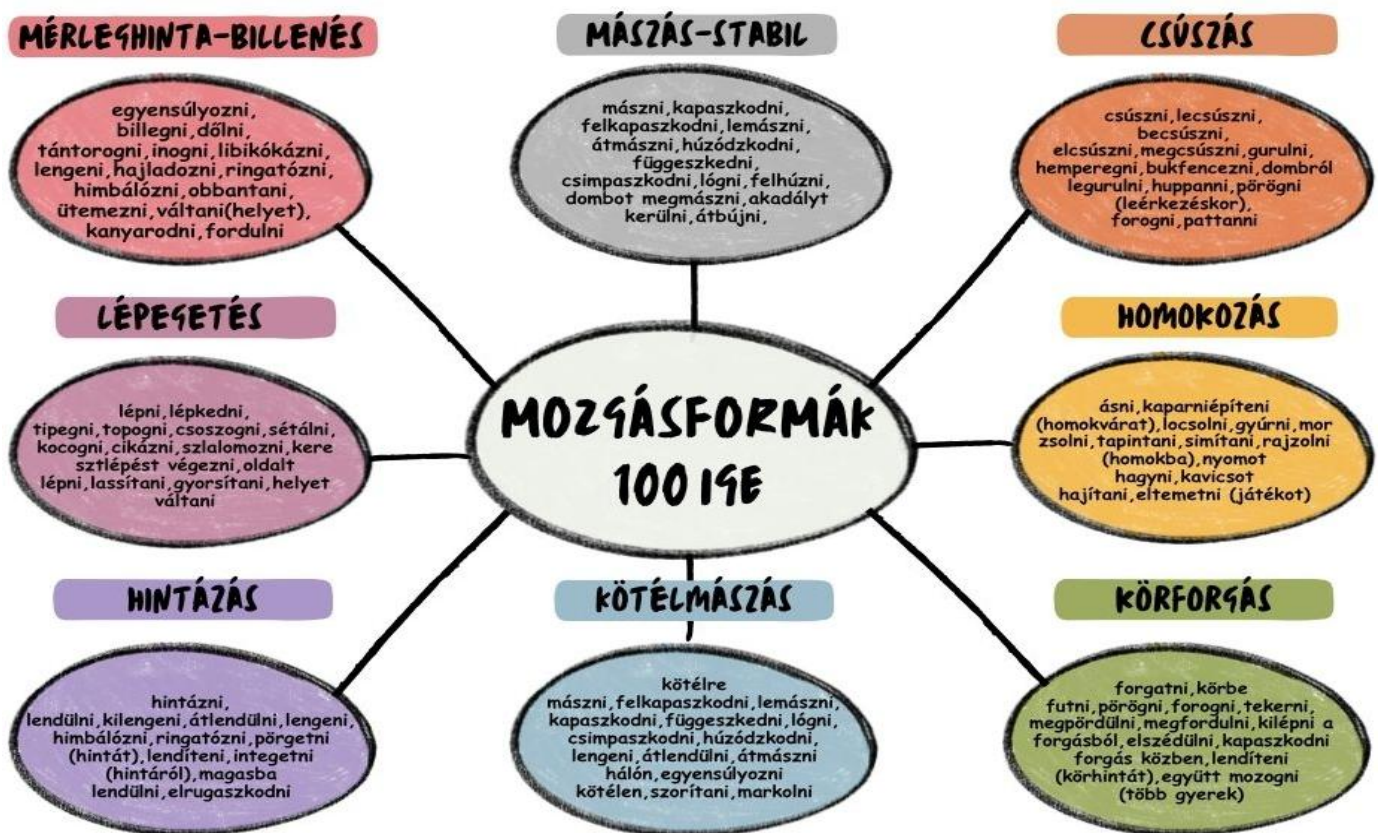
MÉRLEGHINTA-BILLENÉS

egyensúlyozni, billegni, dőlni, tántorogni, inogni, libikókázni, lengeni, hajladozni, ringatózni, himbálózni, obbantani, ütemezni, váltani(helyet), kanyarodni, fordulni

MÁSZÁS-STABIL

mászni, kapaszkodni, felkapaszkodni, lemászni, átmászni, húzódzkodni, függeszkedni, csimpaszkodni, lógni, felhúzni, dombot megmászni, akadályt kerülni, átbújni,

CSÚSZÁS

csúszni, lecsúszni, becsúszni, elcsúszni, megcsúszni, gurulni, hemperegni, bukfencezni, dombról legurulni, huppanni, pörögni (leérkezéskor), forogni, pattanni

LÉPEGETÉS

lépni, lépkedni, tipegni, topogni, csoszogni, sétálni, kocogni, cikázni, szlalomozni, keresztlépést végezni, oldalt lépni, lassítani, gyorsítani, helyet váltani

MOZGÁSFORMÁK 100 IGE

HOMOKOZÁS

ásni, kaparniépíteni (homokvárat), locsolni, gyúrni, morzsolni, tapintani, simítani, rajzolni (homokba), nyomot hagyni, kavicsot hajítani, eltemetni (játékot)

HINTÁZÁS

hintázni, lendülni, kilengeni, átlendülni, lengeni, himbálózni, ringatózni, pörgetni (hintát), lendíteni, integetni (hintáról), magasba lendülni, elrugaszkodni

KÖTÉLMÁSZÁS

kötélre mászni, felkapaszkodni, lemászni, kapaszkodni, függeszkedni, lógni, csimpaszkodni, húzódzkodni, lengeni, átlendülni, átmászni hálón, egyensúlyozni kötélen, szorítani, markolni

KÖRFORGÁS

forgatni, körbe futni, pörögni, forogni, tekerni, megpördülni, megfordulni, kilépni a forgásból, elszédülni, kapaszkodni forgás közben, lendíteni (körhintát), együtt mozogni (több gyerek)